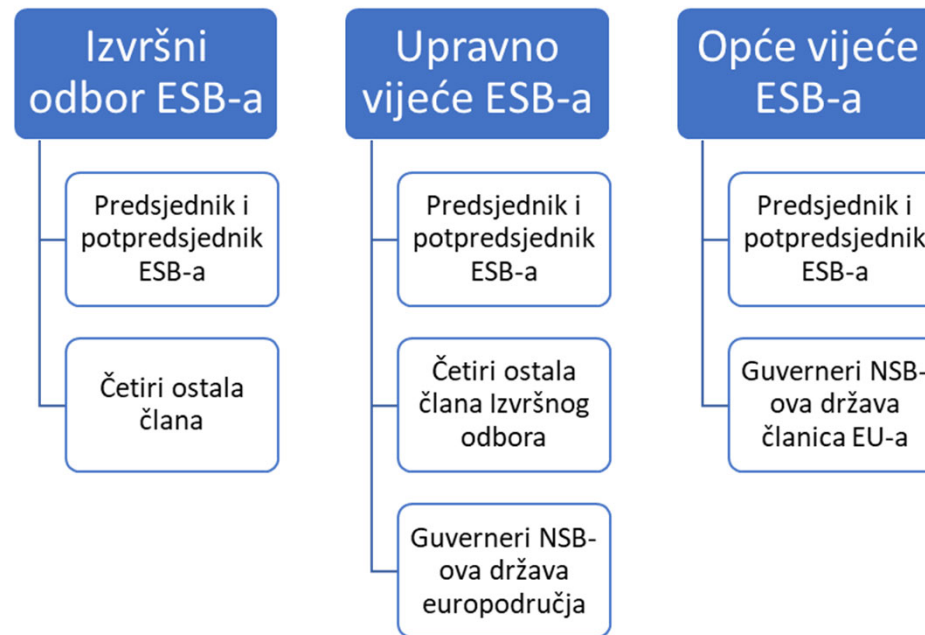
Izvršni odbor ESB-a

Predsjednik i potpredsjednik ESB-a

Četiri ostala člana

Upravno vijeće ESB-a

Predsjednik i potpredsjednik ESB-a

Četiri ostala člana Izvršnog odbora

Guverneri NSB-ova država europodručja

Opće vijeće ESB-a

Predsjednik i potpredsjednik ESB-a

Guverneri NSB-ova država članica EU-a